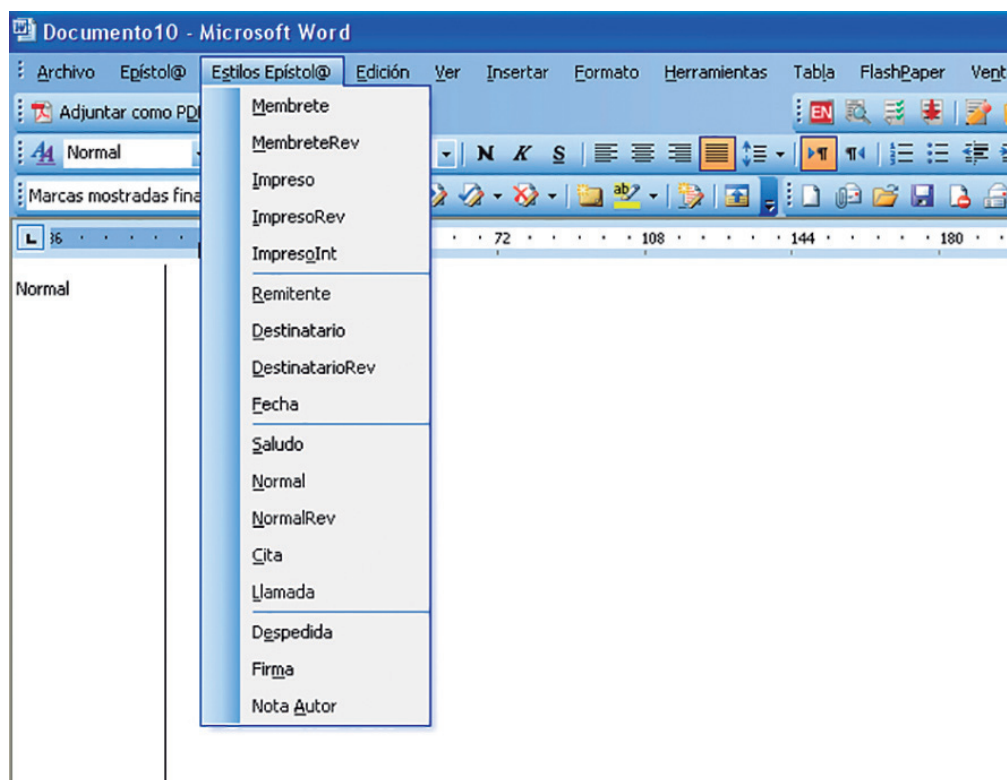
Documento10 - Microsoft Word

Archivo Epístol@ Estilos Epístol@ Edición Ver Insertar Formato Herramientas Tabla FlashPaper Vent

Adjuntar como PD

Normal

N K S

Marcas mostradas fina

36 72 108 144 180

Normal

Membrete
MembreteRev
Impreso
ImpresoRev
ImpresoInt
Remitente
Destinatario
DestinatarioRev
Fecha
Saludo
Normal
NormalRev
Cita
Llamada
Despedida
Firma
Nota Autor